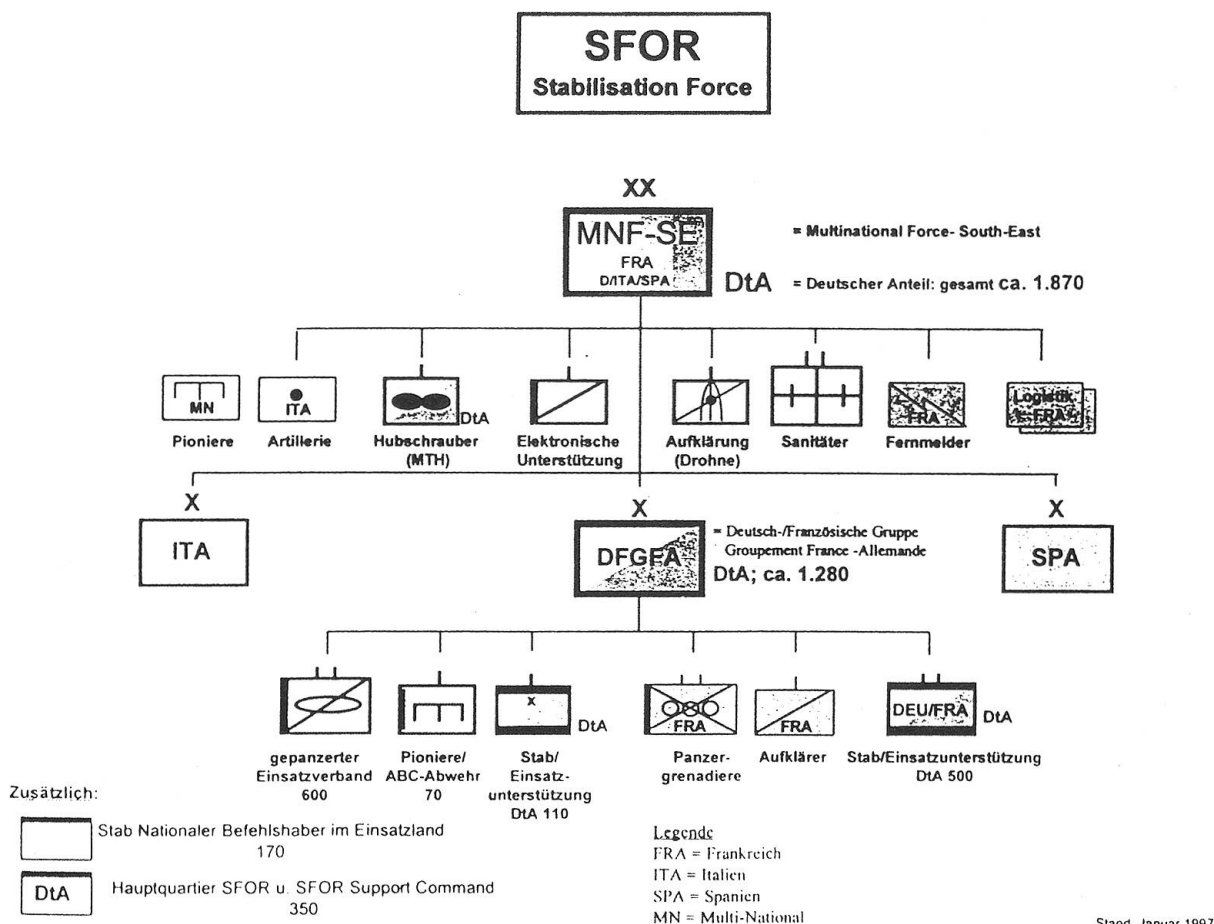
SFOR
Stabilisation Force

XX

MNF-SE
FRA
D/ITA/SPA

= Multinational Force- South-East

DtA = Deutscher Anteil: gesamt ca. 1.870

MN
Pioniere

ITA
Artillerie

DtA
Hubschrauber (MTH)

Elektronische Unterstützung

Aufklärung (Drohne)

Sanitäter

FRA
Fernmelder

Logistik FRA
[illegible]

X
ITA

X
DFGFA

= Deutsch-/Französische Gruppe
Groupement France -Allemande
DtA; ca. 1.280

X
SPA

gepanzerter Einsatzverband
600

Pioniere/ ABC-Abwehr
70

X
DtA
Stab/ Einsatzunterstützung
DtA 110

FRA
Panzergrenadiere

FRA
Aufklärer

DEU/FRA
DtA
Stab/Einsatzunterstützung
DtA 500

Zusätzlich:

Stab Nationaler Befehlshaber im Einsatzland
170

DtA
Hauptquartier SFOR u. SFOR Support Command
350

Legende
FRA = Frankreich
ITA = Italien
SPA = Spanien
MN = Multi-National

Stand: Januar 1997